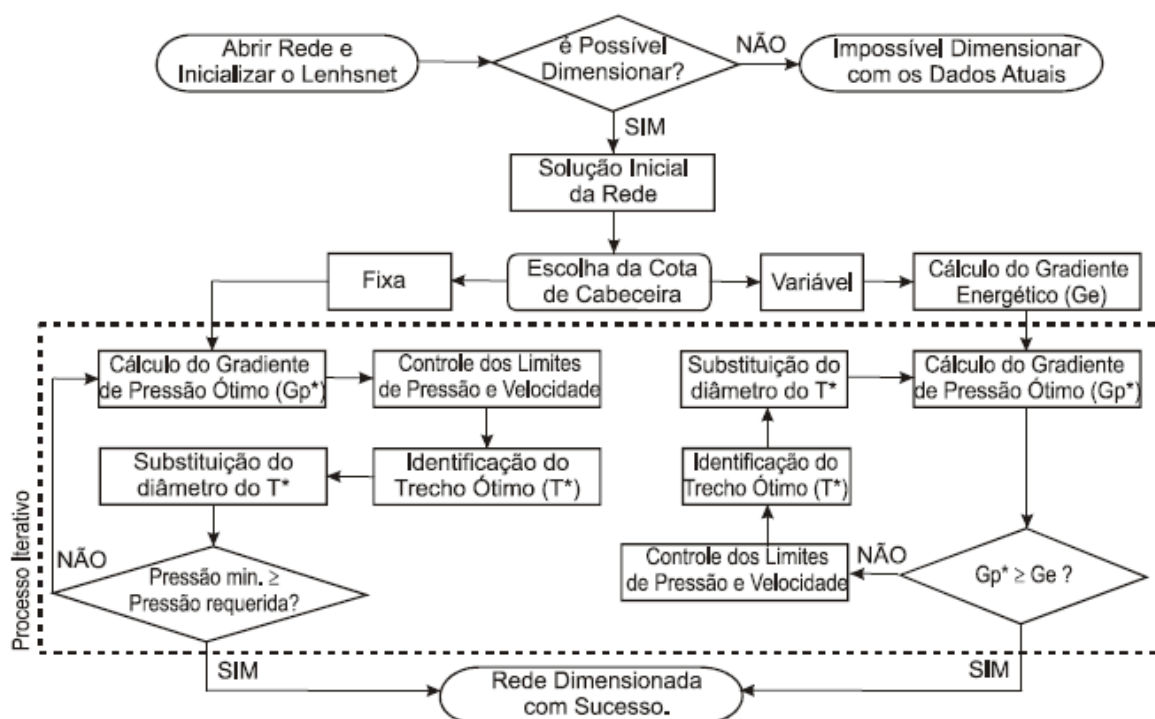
Abrir Rede e Inicializar o Lenhsnet

é Possível Dimensionar?

NÃO

Impossível Dimensionar com os Dados Atuais

SIM

Solução Inicial da Rede

Fixa

Escolha da Cota de Cabeceira

Variável

Cálculo do Gradiente Energético (Ge)

Cálculo do Gradiente de Pressão Ótimo (Gp*)

Controle dos Limites de Pressão e Velocidade

Identificação do Trecho Ótimo (T*)

Substituição do diâmetro do T*

NÃO

Pressão min. ≥ Pressão requerida?

SIM

Substituição do diâmetro do T*

Cálculo do Gradiente de Pressão Ótimo (Gp*)

Identificação do Trecho Ótimo (T*)

Controle dos Limites de Pressão e Velocidade

NÃO

Gp* ≥ Ge ?

SIM

Processo Iterativo

Rede Dimensionada com Sucesso.